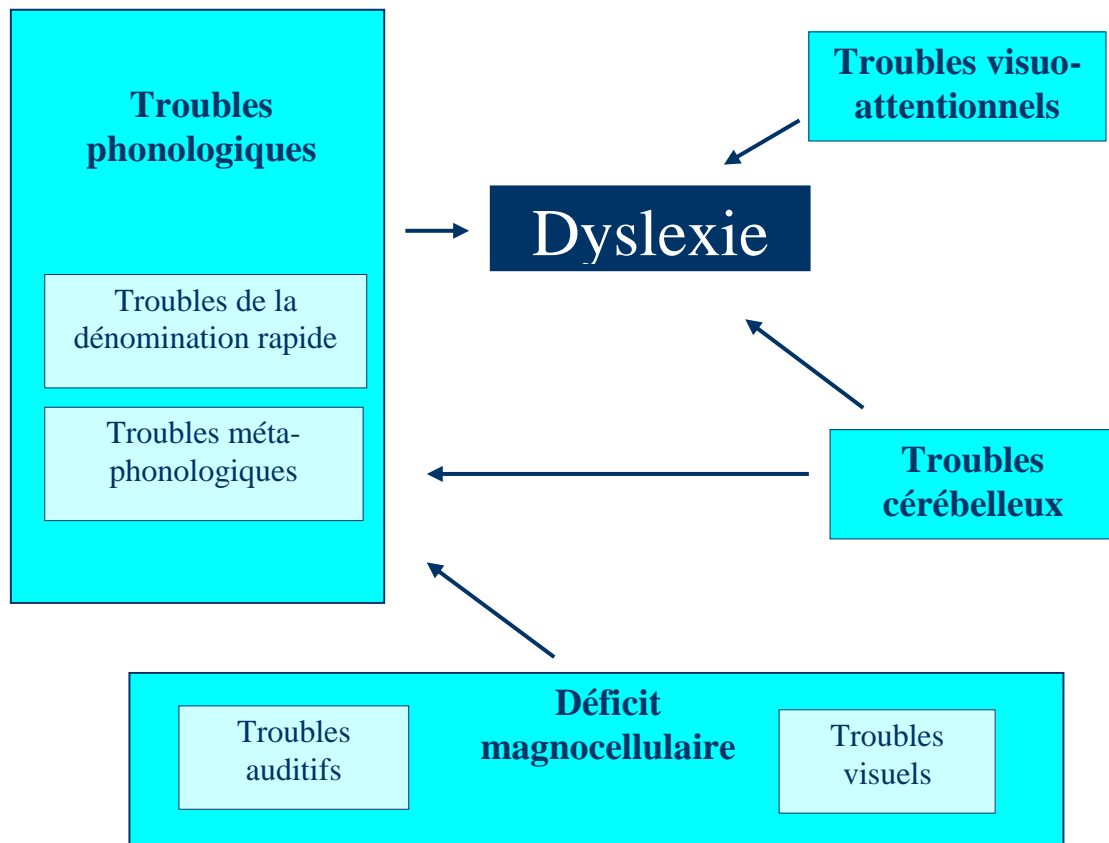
Troubles phonologiques

Troubles de la dénomination rapide

Troubles méta-phonologiques

Dyslexie

Troubles visuo-attentionnels

Troubles cérébelleux

Déficit magnocellulaire

Troubles auditifs

Troubles visuels